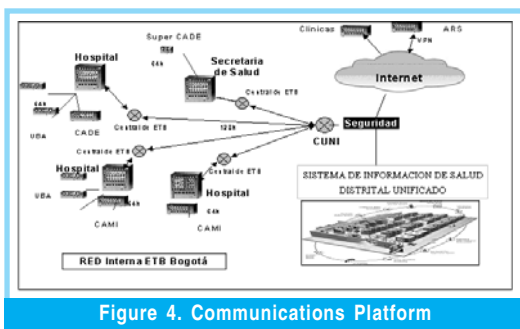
Super CADE
Clínicas
ARS
VPN
64k
Hospital
Secretaria de Salud
Internet
64k
Central de ETB
Central de ETB
UBA
CADE
Central de ETB
128k
CUNI
Seguridad
Central de ETB
Central de ETB
Hospital
64k
SISTEMA DE INFORMACION DE SALUD DISTRITAL UNIFICADO
UBA
Hospital
CAMI
64k
CAMI
RED Interna ETB Bogotá
Figure 4. Communications Platform